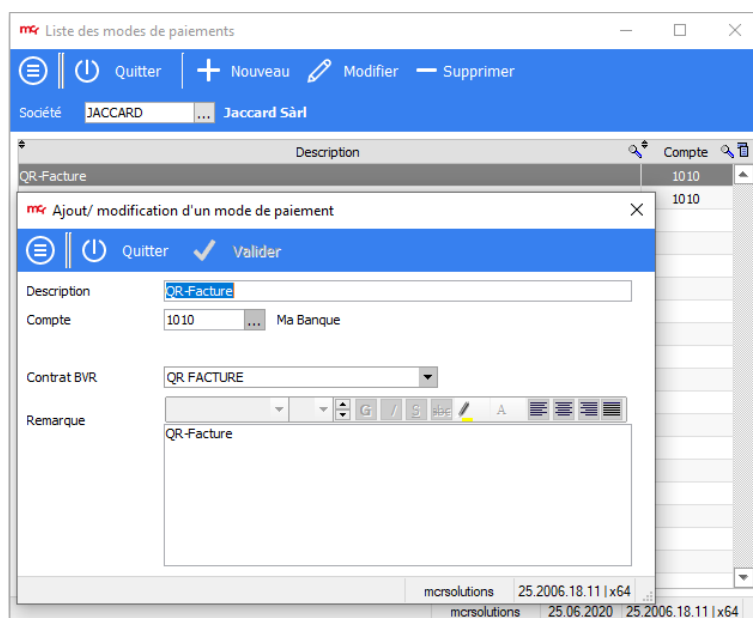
Liste des modes de paiements

Quitter
Nouveau
Modifier
Supprimer

Société JACCARD ... Jaccard Sàrl

| Description | Compte |
|---|---|
| QR-Facture | 1010 |
| | 1010 |

Ajout/ modification d'un mode de paiement

Quitter
Valider

Description QR-Facture
Compte 1010 ... Ma Banque

Contrat BVR QR FACTURE

Remarque
G I S abc A
QR-Facture

mcrsolutions 25.2006.18.11 | x64

mcrsolutions 25.06.2020 25.2006.18.11 | x64